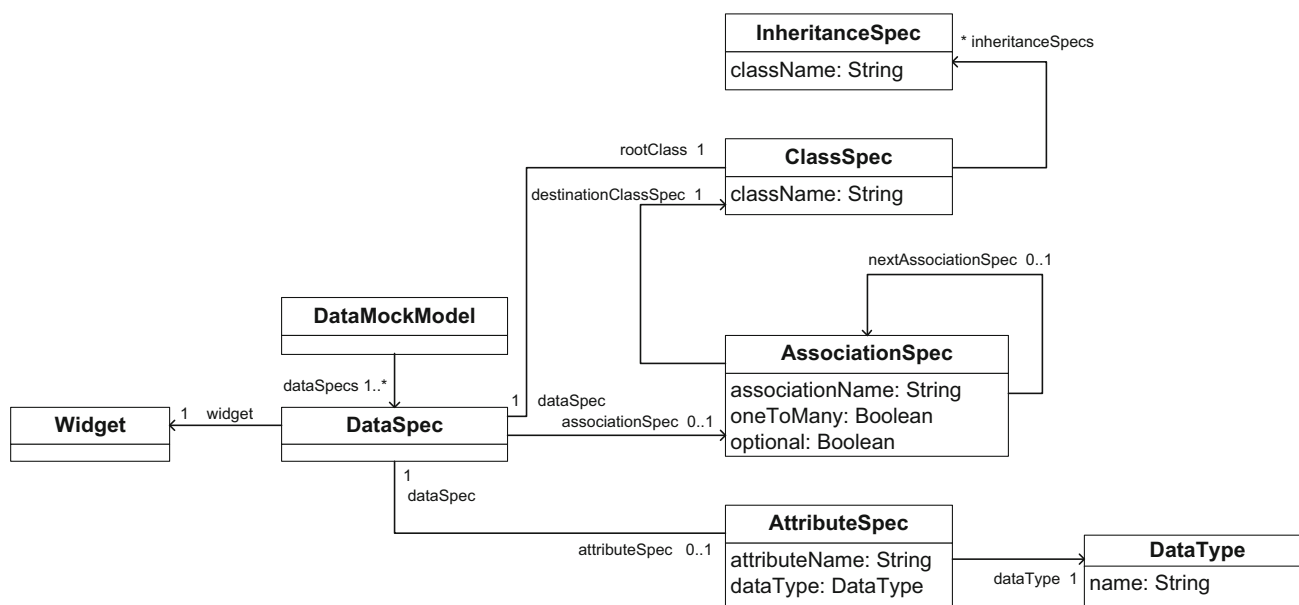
InheritanceSpec
className: String

* inheritanceSpecs

rootClass 1

ClassSpec
className: String

destinationClassSpec 1

nextAssociationSpec 0..1

DataMockModel

AssociationSpec
associationName: String
oneToMany: Boolean
optional: Boolean

dataSpecs 1..*

1

dataSpec

associationSpec 0..1

Widget

1 widget

DataSpec

1
dataSpec

AttributeSpec
attributeName: String
dataType: DataType

attributeSpec 0..1

DataType
name: String

dataType 1